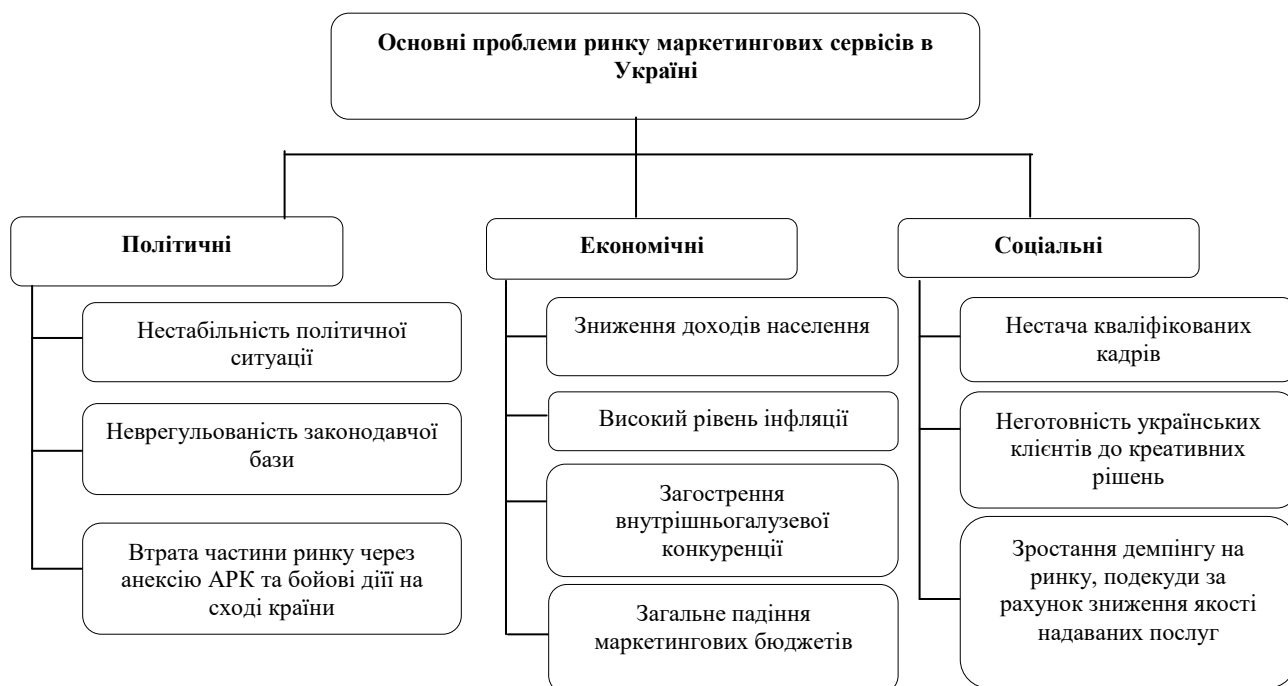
Основні проблеми ринку маркетингових сервісів в Україні

Політичні

Нестабільність політичної ситуації

Неврегульованість законодавчої бази

Втрата частини ринку через анексію АРК та бойові дії на сході країни

Економічні

Зниження доходів населення

Високий рівень інфляції

Загострення внутрішньогалузевої конкуренції

Загальне падіння маркетингових бюджетів

Соціальні

Нестача кваліфікованих кадрів

Неготовність українських клієнтів до креативних рішень

Зростання демпінгу на ринку, подекуди за рахунок зниження якості надаваних послуг